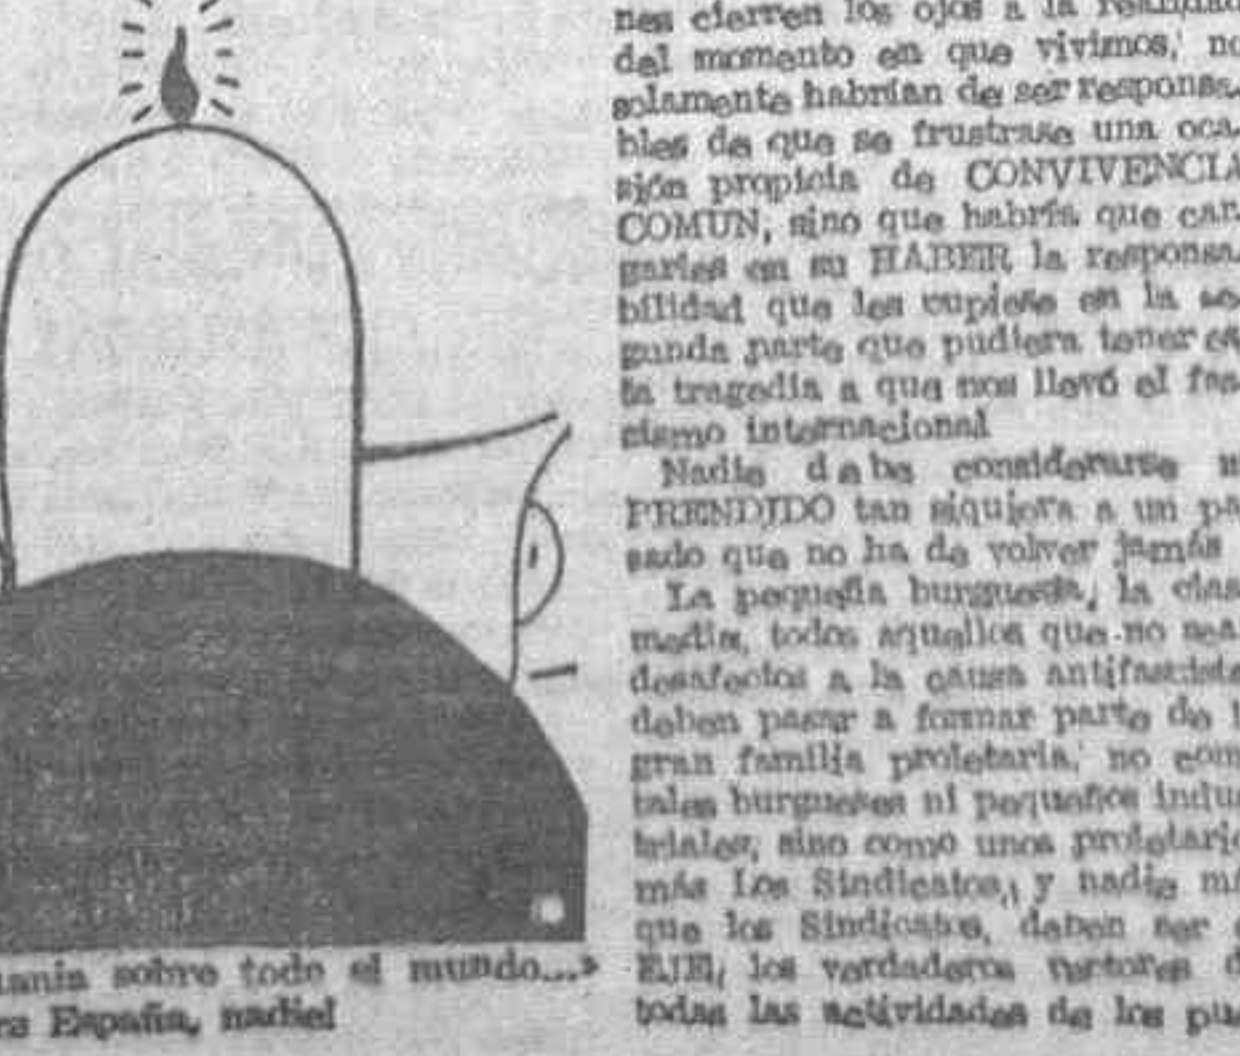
nes cierren los ojos a la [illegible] del momento en que vivimos, no solamente habrían de ser responsables de que se frustrase una ocasión propicia de CONVIVENCIA COMUN, sino que habría que cargarles en su HABER la responsabilidad que les cupiese en la segunda parte que pudiera tener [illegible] la tragedia a que nos llevó el fascismo internacional

Nadie debe considerarse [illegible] PRENDIDO tan siquiera a un pasado que no ha de volver jamás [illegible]

La pequeña burguesía, la clase media, todos aquellos que no sean desafectos a la causa antifascista deben pasar a formar parte de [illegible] gran familia proletaria, no com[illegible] tales burgueses ni pequeños indus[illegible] triales, sino como unos proletario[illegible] más. Los Sindicatos, y nadie m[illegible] que los Sindicatos, deben ser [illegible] EJE, los verdaderos rectores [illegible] todas las actividades de los pu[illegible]

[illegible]ania sobre todo el mundo...»
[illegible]a España, nadie!